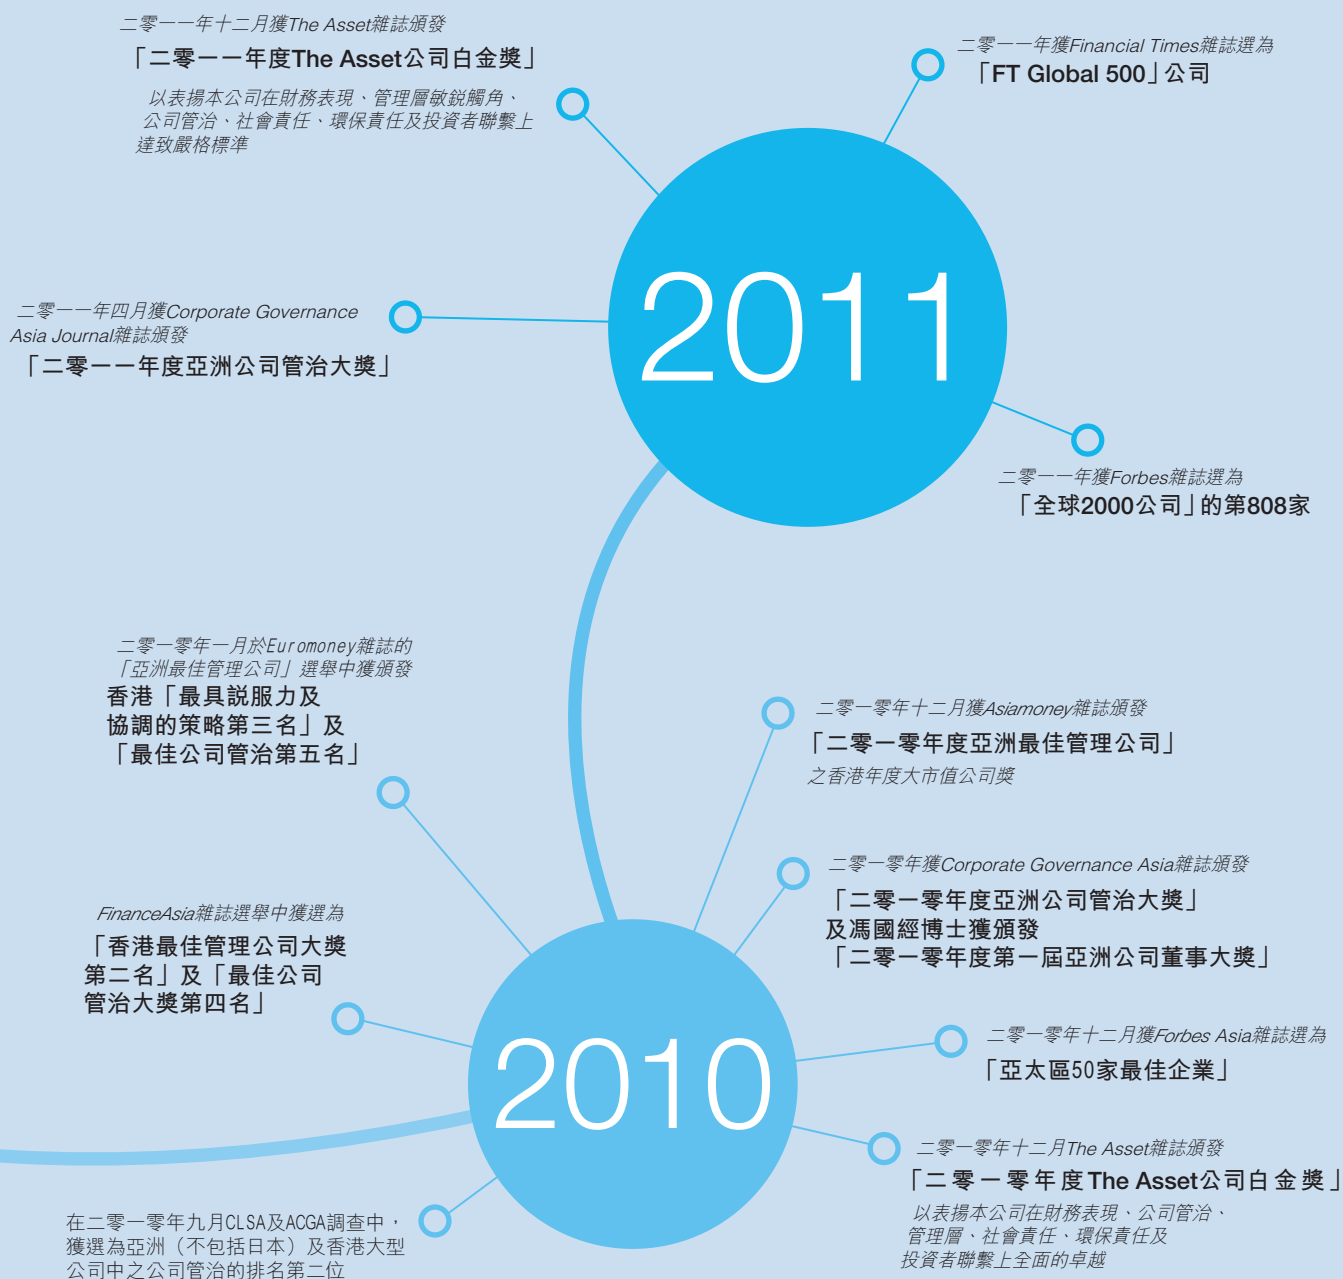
二零一一年十二月獲The Asset雜誌頒發
「二零一一年度The Asset公司白金獎」
以表揚本公司在財務表現、管理層敏鋭觸角、公司管治、社會責任、環保責任及投資者聯繫上達致嚴格標準

二零一一年獲Financial Times雜誌選為
「FT Global 500」公司

二零一一年四月獲Corporate Governance Asia Journal雜誌頒發
「二零一一年度亞洲公司管治大獎」

2011

二零一一年獲Forbes雜誌選為
「全球2000公司」的第808家

二零一零年一月於Euromoney雜誌的「亞洲最佳管理公司」選舉中獲頒發
香港「最具説服力及協調的策略第三名」及「最佳公司管治第五名」

二零一零年十二月獲Asiamoney雜誌頒發
「二零一零年度亞洲最佳管理公司」
之香港年度大市值公司獎

二零一零年獲Corporate Governance Asia雜誌頒發
「二零一零年度亞洲公司管治大獎」
及馮國經博士獲頒發
「二零一零年度第一屆亞洲公司董事大獎」

FinanceAsia雜誌選舉中獲選為
「香港最佳管理公司大獎第二名」及「最佳公司管治大獎第四名」

2010

二零一零年十二月獲Forbes Asia雜誌選為
「亞太區50家最佳企業」

二零一零年十二月The Asset雜誌頒發
「二零一零年度The Asset公司白金獎」
以表揚本公司在財務表現、公司管治、管理層、社會責任、環保責任及投資者聯繫上全面的卓越

在二零一零年九月CLSA及ACGA調查中，獲選為亞洲（不包括日本）及香港大型公司中之公司管治的排名第二位